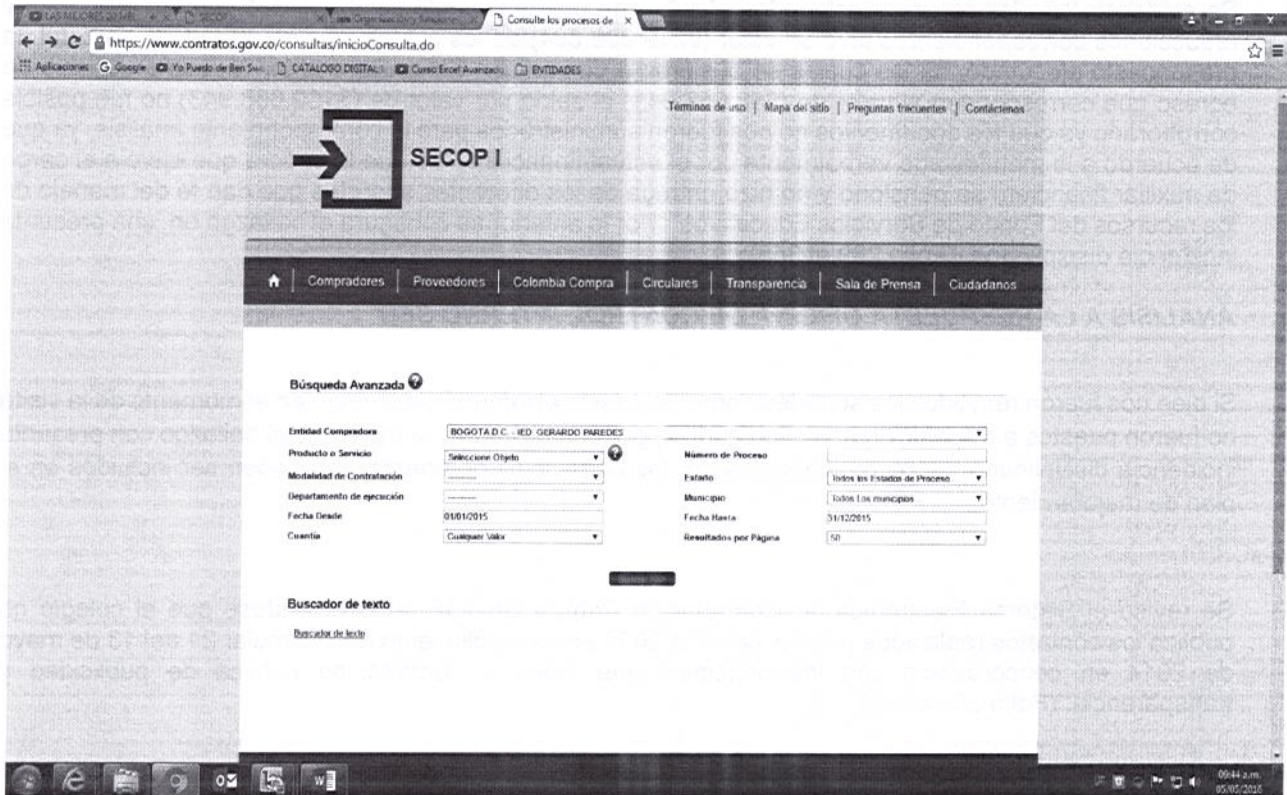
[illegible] | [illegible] | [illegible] | Consulte los procesos de ×

https://www.contratos.gov.co/consultas/inicioConsulta.do

Aplicaciones | Google | Yo Puedo de Ben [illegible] | CATALOGO DIGITAL | Curso Excel Avanzado | ENTIDADES

Términos de uso | Mapa del sitio | Preguntas frecuentes | Contáctenos

SECOP I

Compradores | Proveedores | Colombia Compra | Circulares | Transparencia | Sala de Prensa | Ciudadanos

Búsqueda Avanzada

| | | | |
|---|---|---|---|
| Entidad Compradora | BOGOTA D.C. - IED GERARDO PAREDES | | |
| Producto o Servicio | Seleccione Objeto | Número de Proceso | |
| Modalidad de Contratación | -------- | Estado | Todos los Estados de Proceso |
| Departamento de ejecución | -------- | Municipio | Todos Los municipios |
| Fecha Desde | 01/01/2015 | Fecha Hasta | 31/12/2015 |
| Cuantía | Cualquier Valor | Resultados por Página | 50 |

Buscar

Buscador de texto

Buscador de texto

09:44 a.m.
05/05/2016